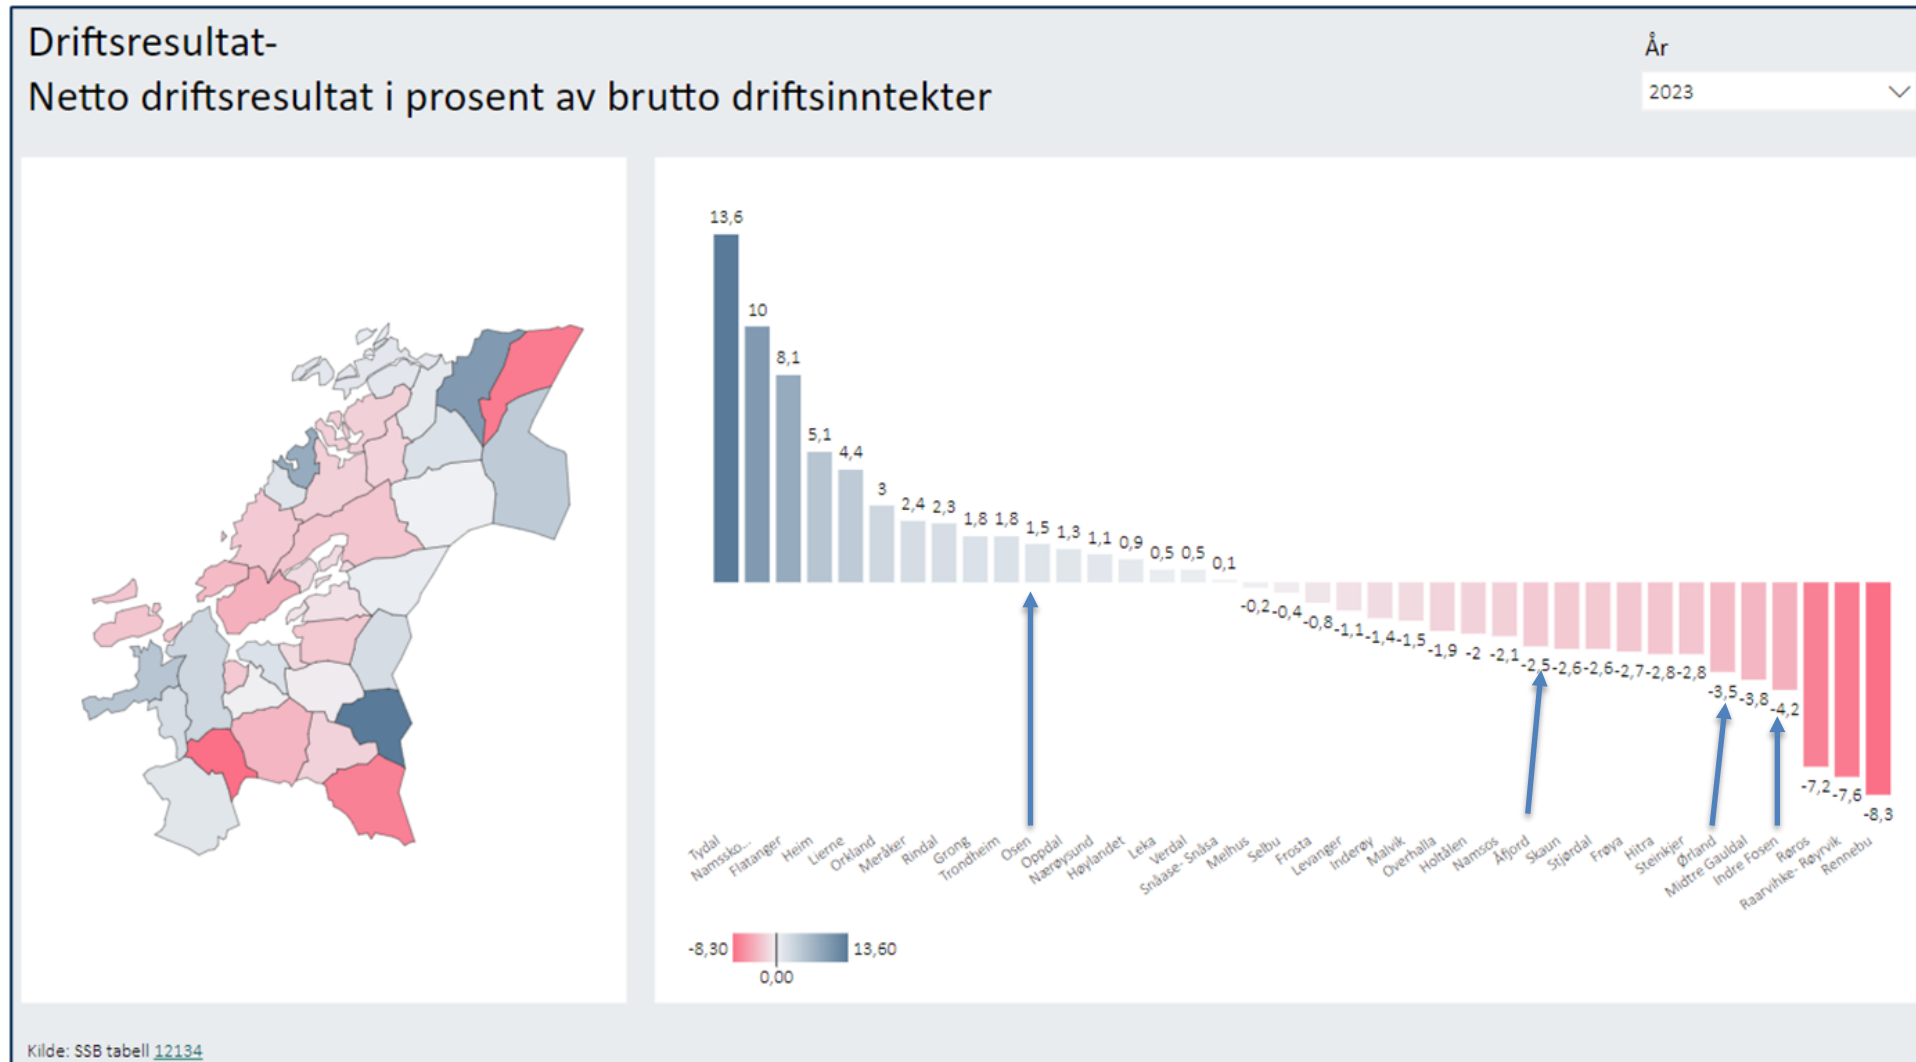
Driftsresultat-
Netto driftsresultat i prosent av brutto driftsinntekter

År
2023

13,6
10
8,1
5,1
4,4
3
2,4
2,3
1,8
1,8
1,5
1,3
1,1
0,9
0,5
0,5
0,1
-0,2
-0,4
-0,8
-1,1
-1,4
-1,5
-1,9
-2
-2,1
-2,5
-2,6
-2,6
-2,7
-2,8
-2,8
-3,5
-3,8
-4,2
-7,2
-7,6
-8,3

Tydal
Namssko...
Flatanger
Heim
Lierne
Orkland
Meråker
Rindal
Grong
Trondheim
Osen
Oppdal
Nærøysund
Høylandet
Leka
Verdal
Snåase- Snåsa
Melhus
Selbu
Frosta
Levanger
Inderøy
Malvik
Overhalla
Holtålen
Namsos
Åfjord
Skaun
Stjørdal
Frøya
Hitra
Steinkjer
Ørland
Midtre Gauldal
Indre Fosen
Røros
Raarvihke- Røyrvik
Rennebu

-8,30
0,00
13,60

Kilde: SSB tabell 12134